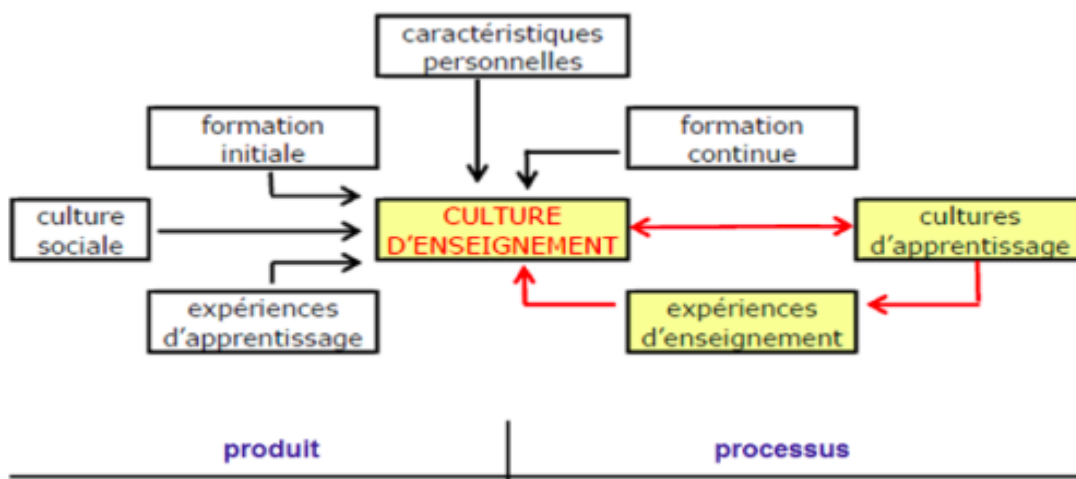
caractéristiques personnelles

formation initiale

formation continue

culture sociale

CULTURE D'ENSEIGNEMENT

cultures d'apprentissage

expériences d'apprentissage

expériences d'enseignement

produit

processus